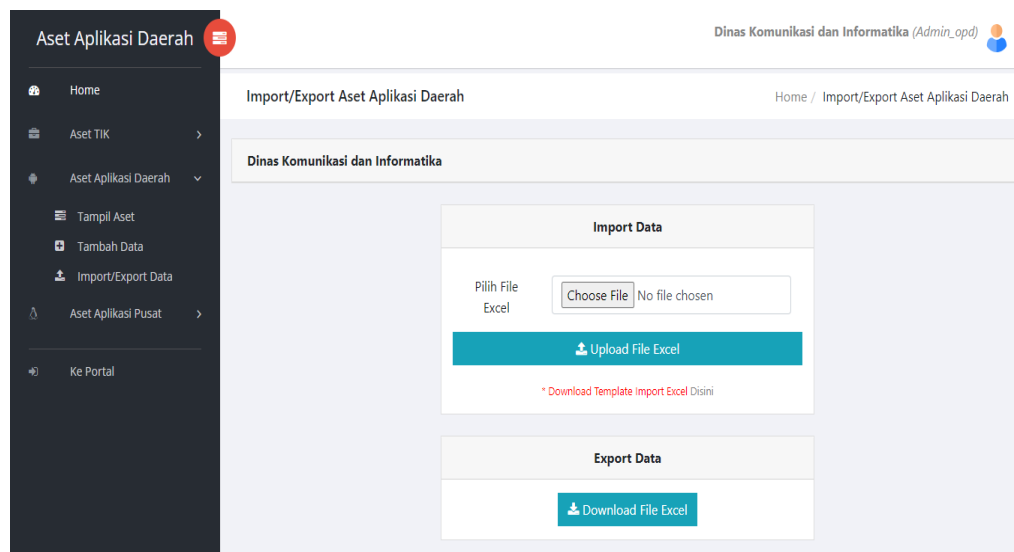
Aset Aplikasi Daerah

Home

Aset TIK

Aset Aplikasi Daerah

Tampil Aset

Tambah Data

Import/Export Data

Aset Aplikasi Pusat

Ke Portal

Dinas Komunikasi dan Informatika (Admin_opd)

Import/Export Aset Aplikasi Daerah

Home / Import/Export Aset Aplikasi Daerah

Dinas Komunikasi dan Informatika

Import Data

Pilih File Excel

Choose File No file chosen

Upload File Excel

* Download Template Import Excel Disini

Export Data

Download File Excel